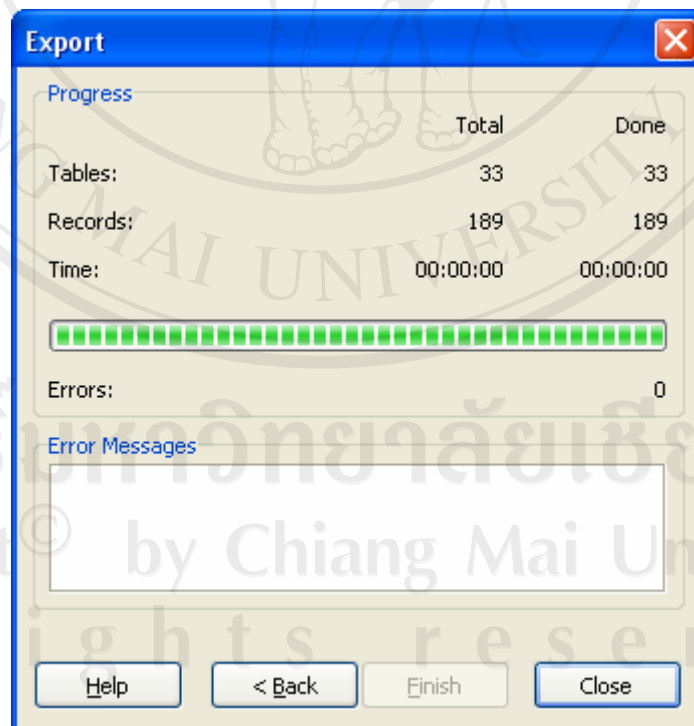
Export

Progress

| | Total | Done |
|---|---|---|
| Tables: | 33 | 33 |
| Records: | 189 | 189 |
| Time: | 00:00:00 | 00:00:00 |

Errors: 0

Error Messages

Help
< Back
Finish
Close

MAI UNIVERSITY
มหาวิทยาลัยเชีย
© by Chiang Mai Un
ghts reser